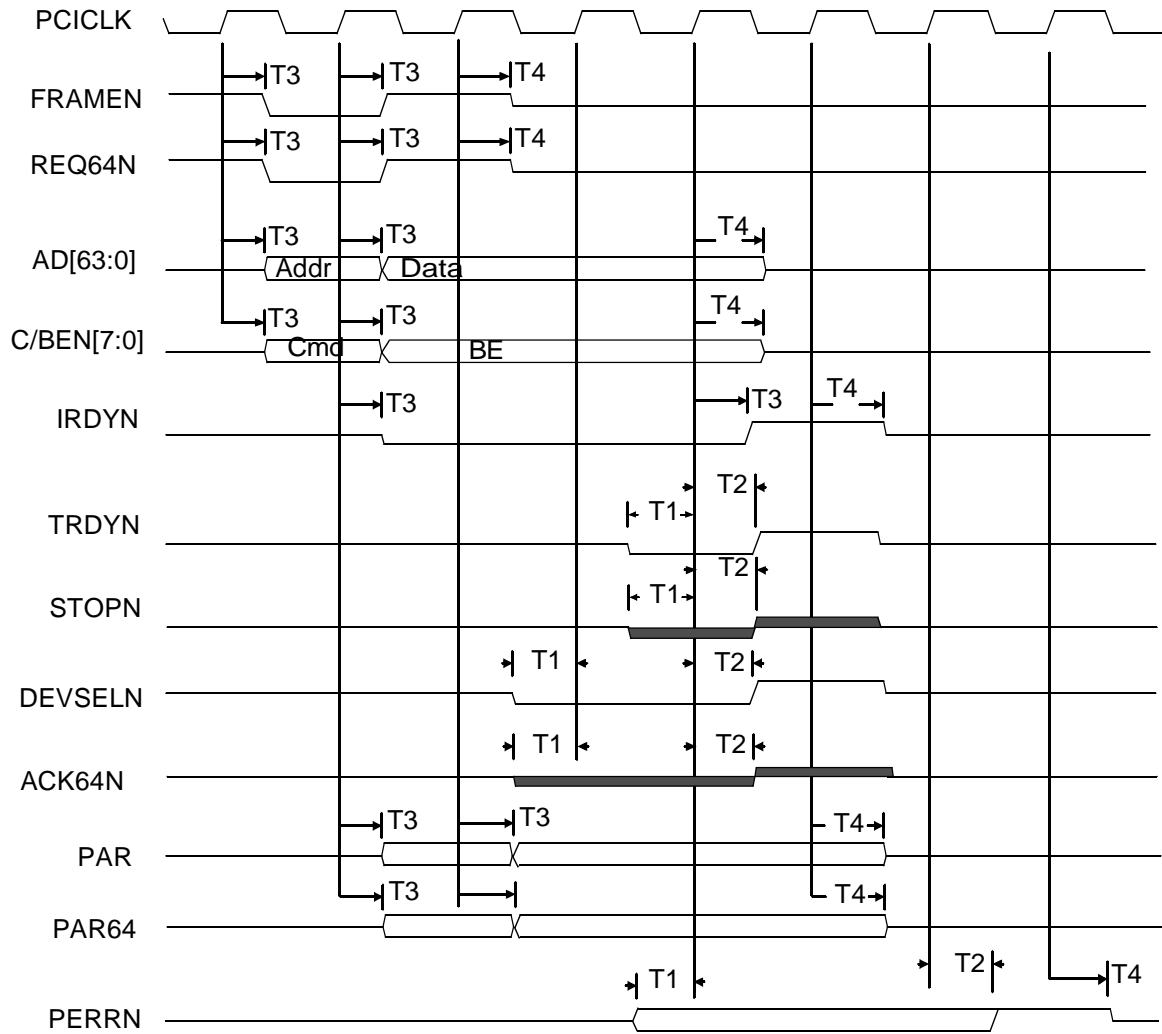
PCICLK

T3 T3 T4
FRAMEN

T3 T3 T4
REQ64N

T3 T3 T4
AD[63:0] Addr Data

T3 T3 T4
C/BEN[7:0] Cmd BE

T3 T3 T4
IRDYN

T2
T1
TRDYN

T2
T1
STOPN

T1 T2
DEVSELN

T1 T2
ACK64N

T3 T3 T4
PAR

T3 T4
PAR64

T2 T4
T1
PERRN